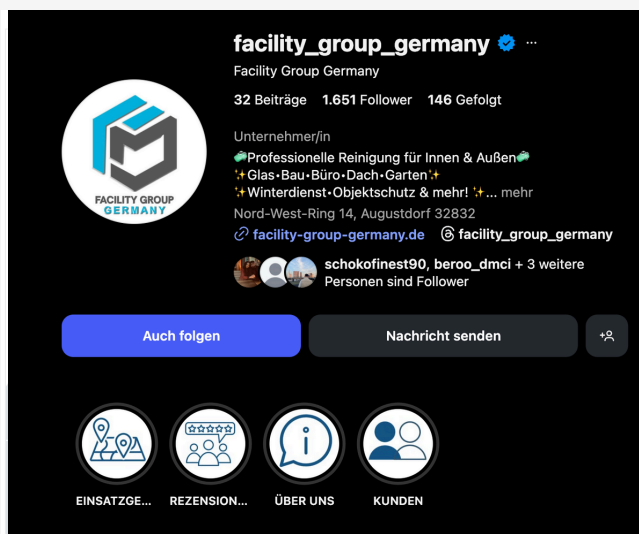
FACILITY GROUP
GERMANY

facility_group_germany ···

Facility Group Germany

32 Beiträge 1.651 Follower 146 Gefolgt

Unternehmer/in

🧽Professionelle Reinigung für Innen & Außen🧽
✨Glas•Bau•Büro•Dach•Garten✨
✨Winterdienst•Objektschutz & mehr! ✨... mehr

Nord-West-Ring 14, Augustdorf 32832

facility-group-germany.de facility_group_germany

schokofinest90, beroo_dmci + 3 weitere Personen sind Follower

Auch folgen

Nachricht senden

EINSATZGE...

REZENSION...

ÜBER UNS

KUNDEN